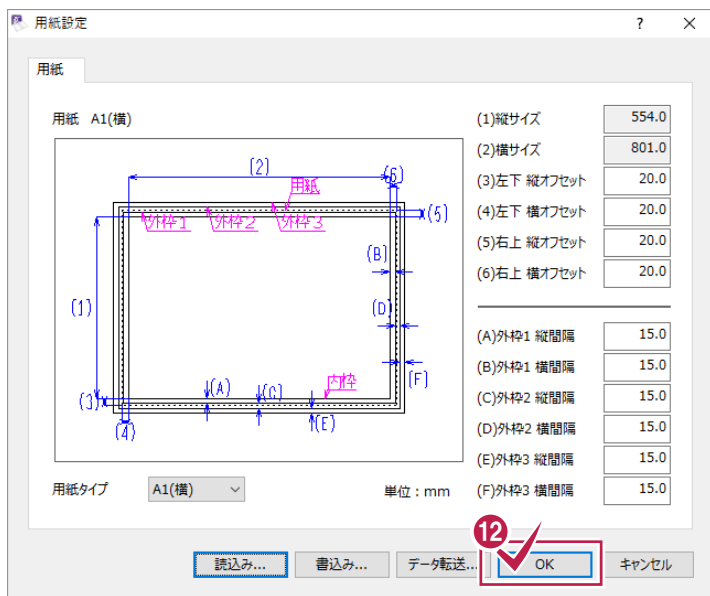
用紙設定

?

用紙

用紙 A1(横)

(2)
(6)
用紙
(5)
外枠1 外枠2 外枠3
(B)
(1)
(D)
(F)
(A)
(C)
内枠
(3)
(E)
(4)

(1)縦サイズ 554.0
(2)横サイズ 801.0
(3)左下 縦オフセット 20.0
(4)左下 横オフセット 20.0
(5)右上 縦オフセット 20.0
(6)右上 横オフセット 20.0

(A)外枠1 縦間隔 15.0
(B)外枠1 横間隔 15.0
(C)外枠2 縦間隔 15.0
(D)外枠2 横間隔 15.0
(E)外枠3 縦間隔 15.0
(F)外枠3 横間隔 15.0

用紙タイプ A1(横)

単位：mm

12

読込み... 書込み... データ転送... OK キャンセル